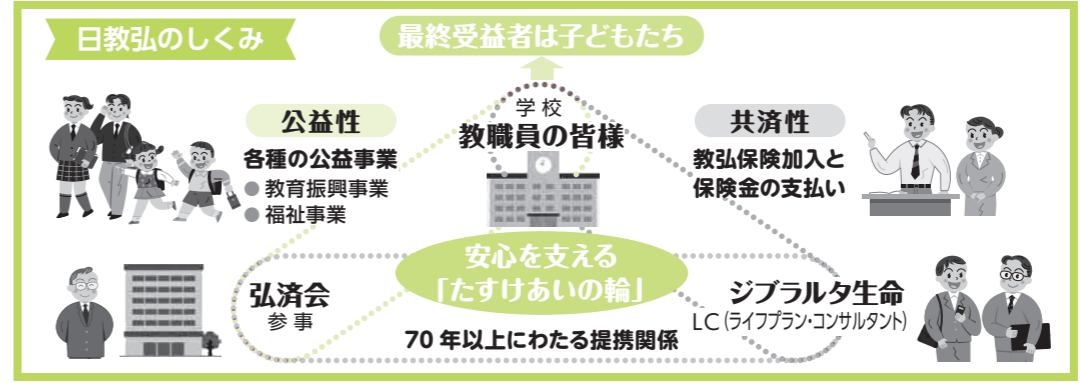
日教弘のしくみ

最終受益者は子どもたち

公益性
各種の公益事業
● 教育振興事業
● 福祉事業

学校
教職員の皆様

共済性
教弘保険加入と保険金の支払い

安心を支える
「たすけあいの輪」

弘済会
参事

ジブラルタ生命
LC（ライフプラン・コンサルタント）

70 年以上にわたる提携関係